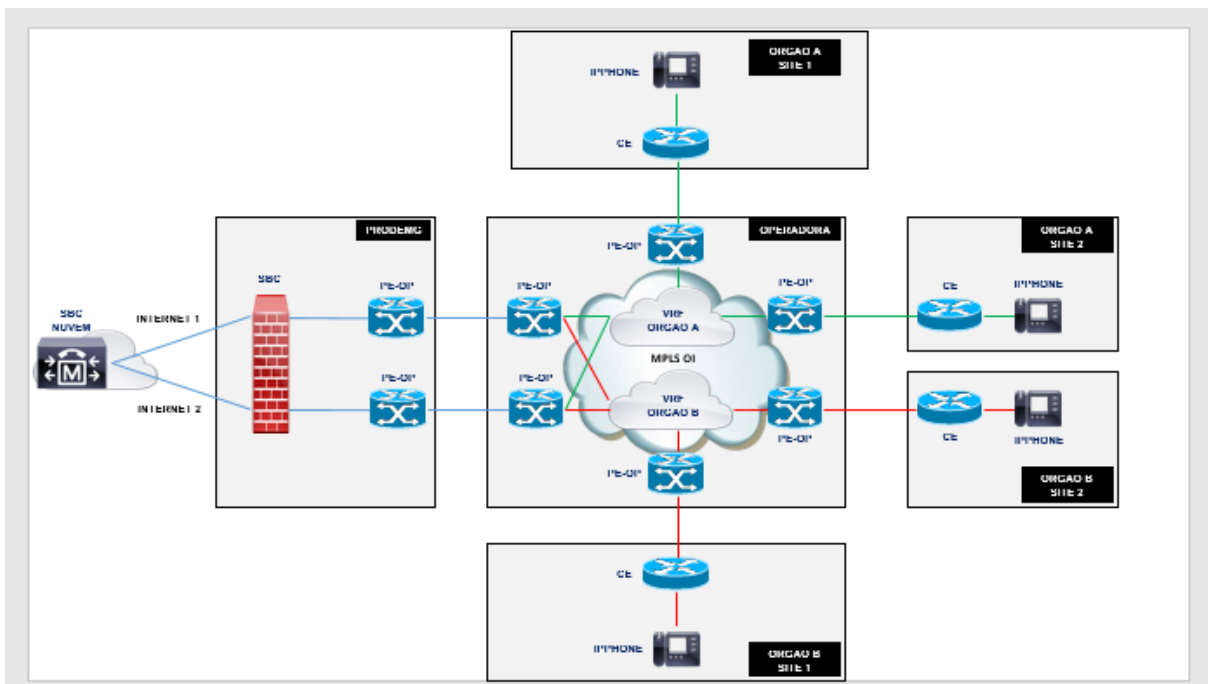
ORGAO A
SITE 1

IPPHONE

CE

PRODEMG

OPERADORA

ORGAO A
SITE 2

PE-OP

SBC

PE-OP

PE-OP

PE-OP

CE

IPPHONE

SBC
NUVEM

INTERNET 1

VRF
ORGAO A

MPLS OI

INTERNET 2

PE-OP

PE-OP

VRF
ORGAO B

CE

IPPHONE

PE-OP

PE-OP

ORGAO B
SITE 2

CE

IPPHONE

ORGAO B
SITE 1